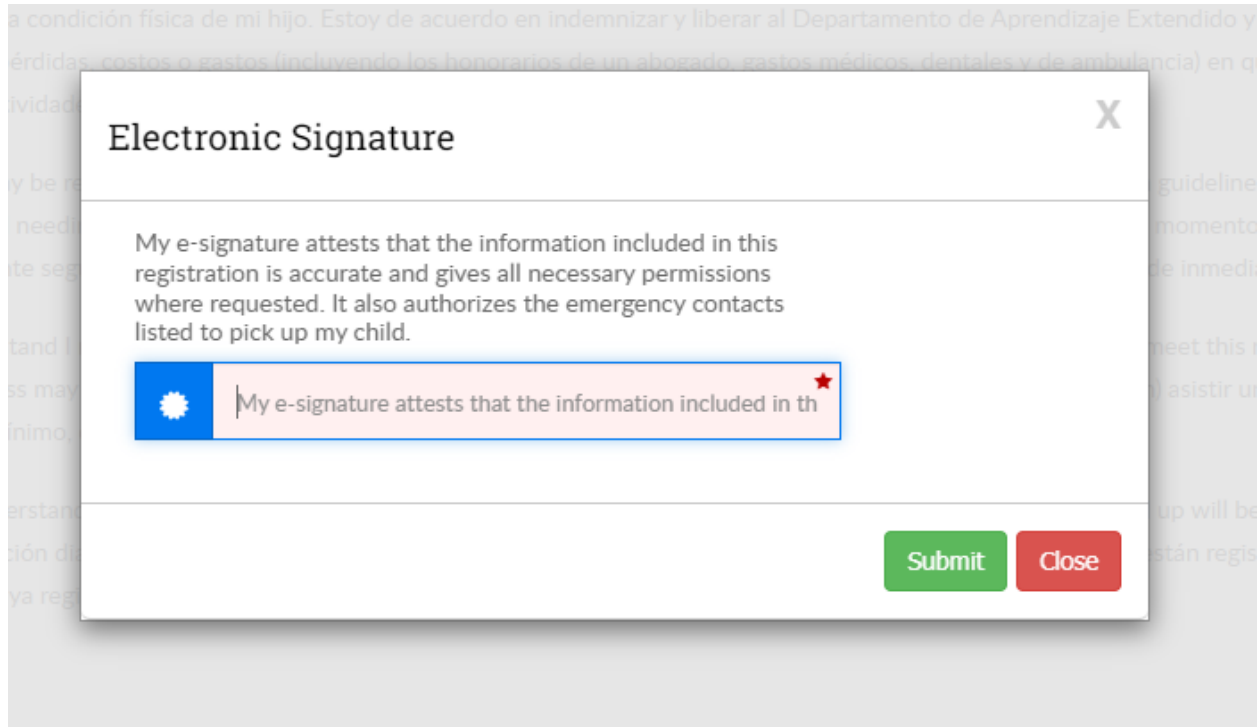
a condición física de mi hijo. Estoy de acuerdo en indemnizar y liberar al Departamento de Aprendizaje Extendido y
érdidas, costos o gastos (incluyendo los honorarios de un abogado, gastos médicos, dentales y de ambulancia) en q
tividad

Electronic Signature

X

My e-signature attests that the information included in this registration is accurate and gives all necessary permissions where requested. It also authorizes the emergency contacts listed to pick up my child.

My e-signature attests that the information included in th

Submit

Close